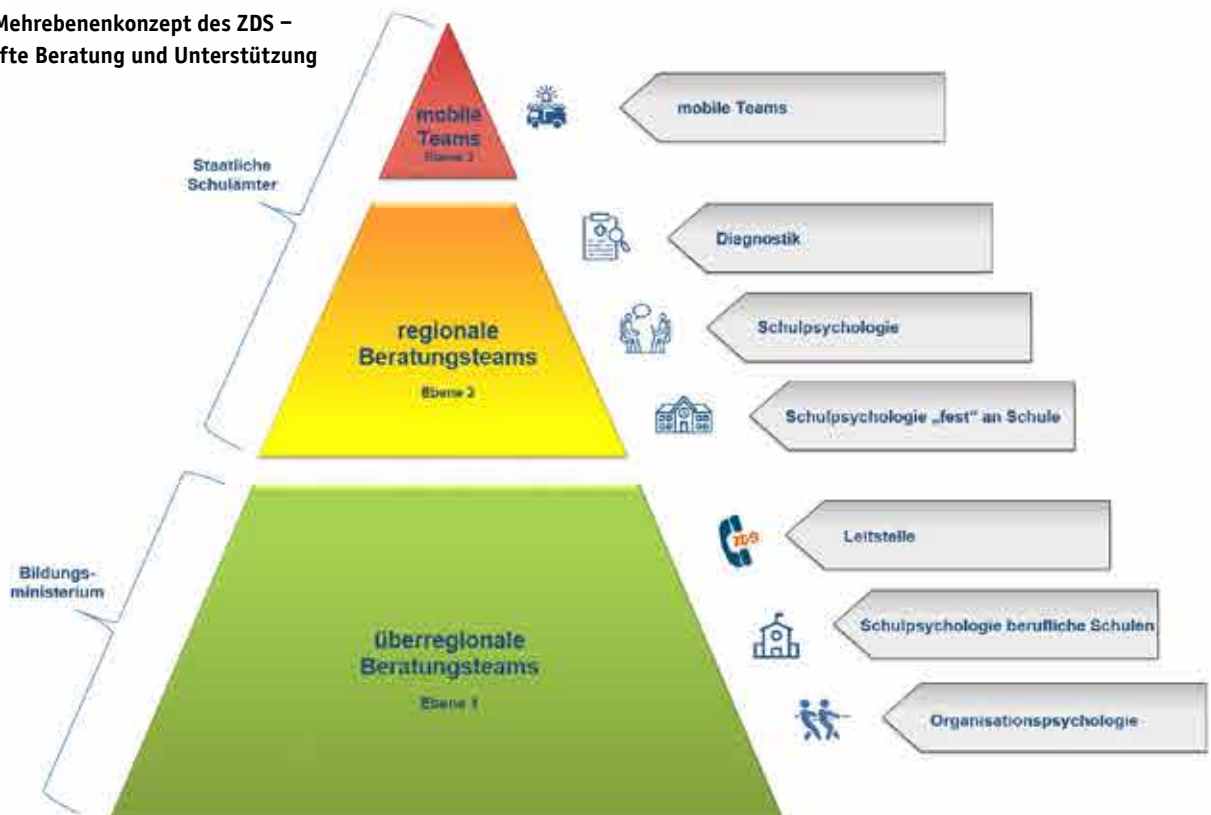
Mehrebenenkonzept des ZDS –
fte Beratung und Unterstützung

Staatliche Schulämter

mobile Teams
Ebene 3

mobile Teams

regionale Beratungsteams
Ebene 2

Diagnostik

Schulpsychologie

Schulpsychologie „fest" an Schule

Bildungsministerium

überregionale Beratungsteams
Ebene 1

ZDS

Leitstelle

Schulpsychologie berufliche Schulen

Organisationspsychologie